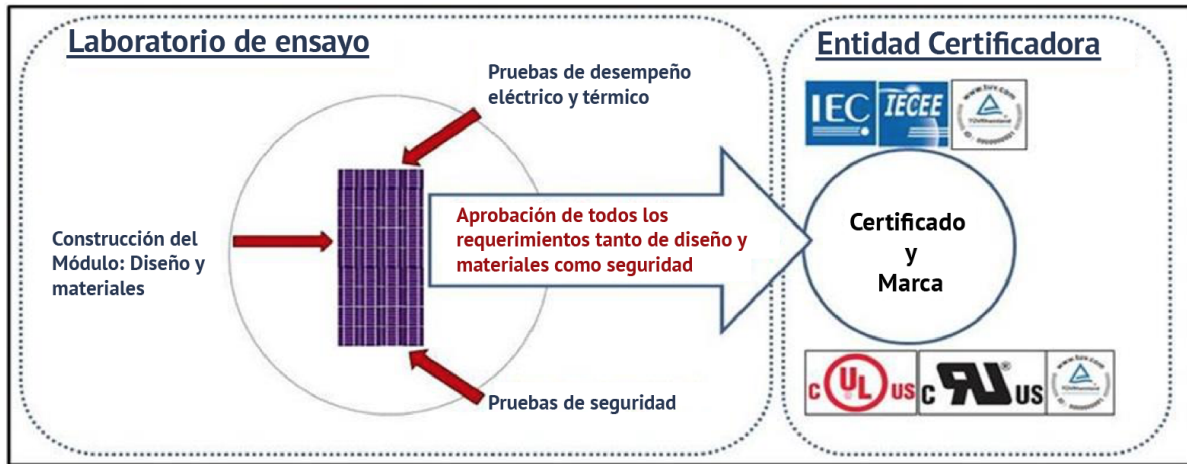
Laboratorio de ensayo

Pruebas de desempeño eléctrico y térmico

Construcción del Módulo: Diseño y materiales

Aprobación de todos los requerimientos tanto de diseño y materiales como seguridad

Pruebas de seguridad

Entidad Certificadora

IEC IECEE www.tuv.com

Certificado y Marca

c UL us c RU us www.tuv.com